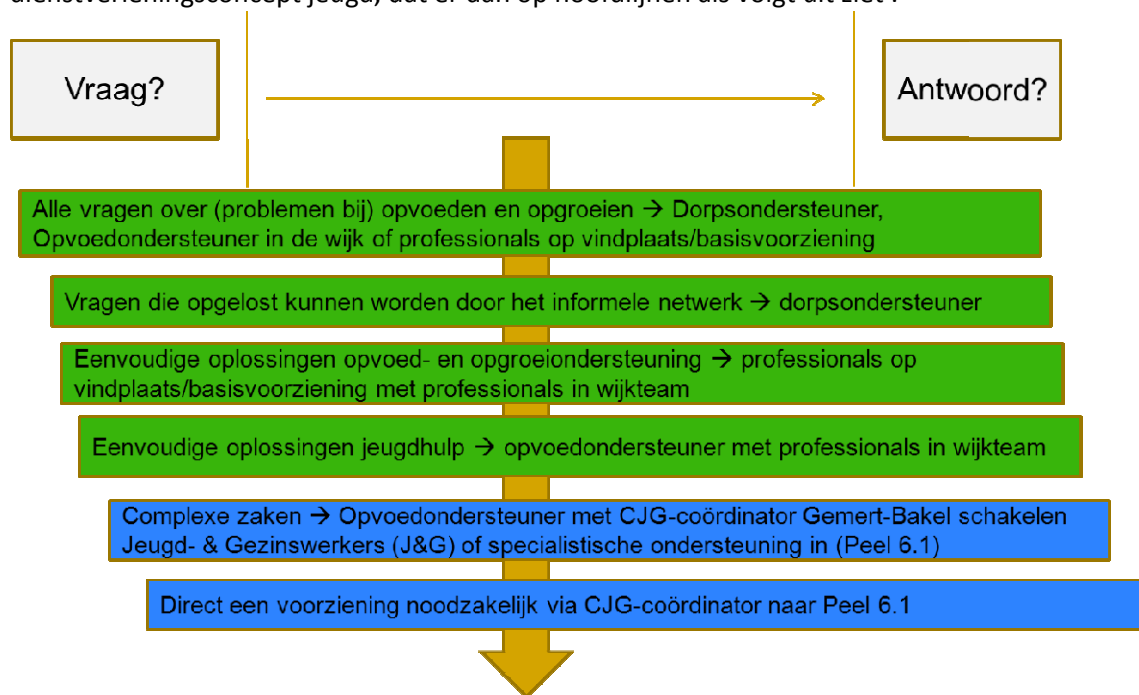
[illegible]

Vraag?

Antwoord?

Alle vragen over (problemen bij) opvoeden en opgroeien → Dorpsondersteuner, Opvoedondersteuner in de wijk of professionals op vindplaats/basisvoorziening

Vragen die opgelost kunnen worden door het informele netwerk → dorpsondersteuner

Eenvoudige oplossingen opvoed- en opgroeiondersteuning → professionals op vindplaats/basisvoorziening met professionals in wijkteam

Eenvoudige oplossingen jeugdhulp → opvoedondersteuner met professionals in wijkteam

Complexe zaken → Opvoedondersteuner met CJG-coördinator Gemert-Bakel schakelen Jeugd- & Gezinswerkers (J&G) of specialistische ondersteuning in (Peel 6.1)

Direct een voorziening noodzakelijk via CJG-coördinator naar Peel 6.1